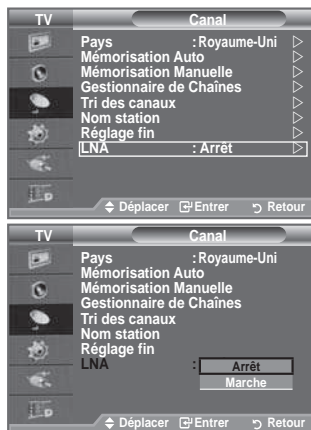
TV
Canal
Pays : Royaume-Uni
Mémorisation Auto
Mémorisation Manuelle
Gestionnaire de Chaînes
Tri des canaux
Nom station
Réglage fin
LNA : Arrêt
Déplacer Entrer Retour

TV
Canal
Pays : Royaume-Uni
Mémorisation Auto
Mémorisation Manuelle
Gestionnaire de Chaînes
Tri des canaux
Nom station
Réglage fin
LNA :
Arrêt
Marche
Déplacer Entrer Retour